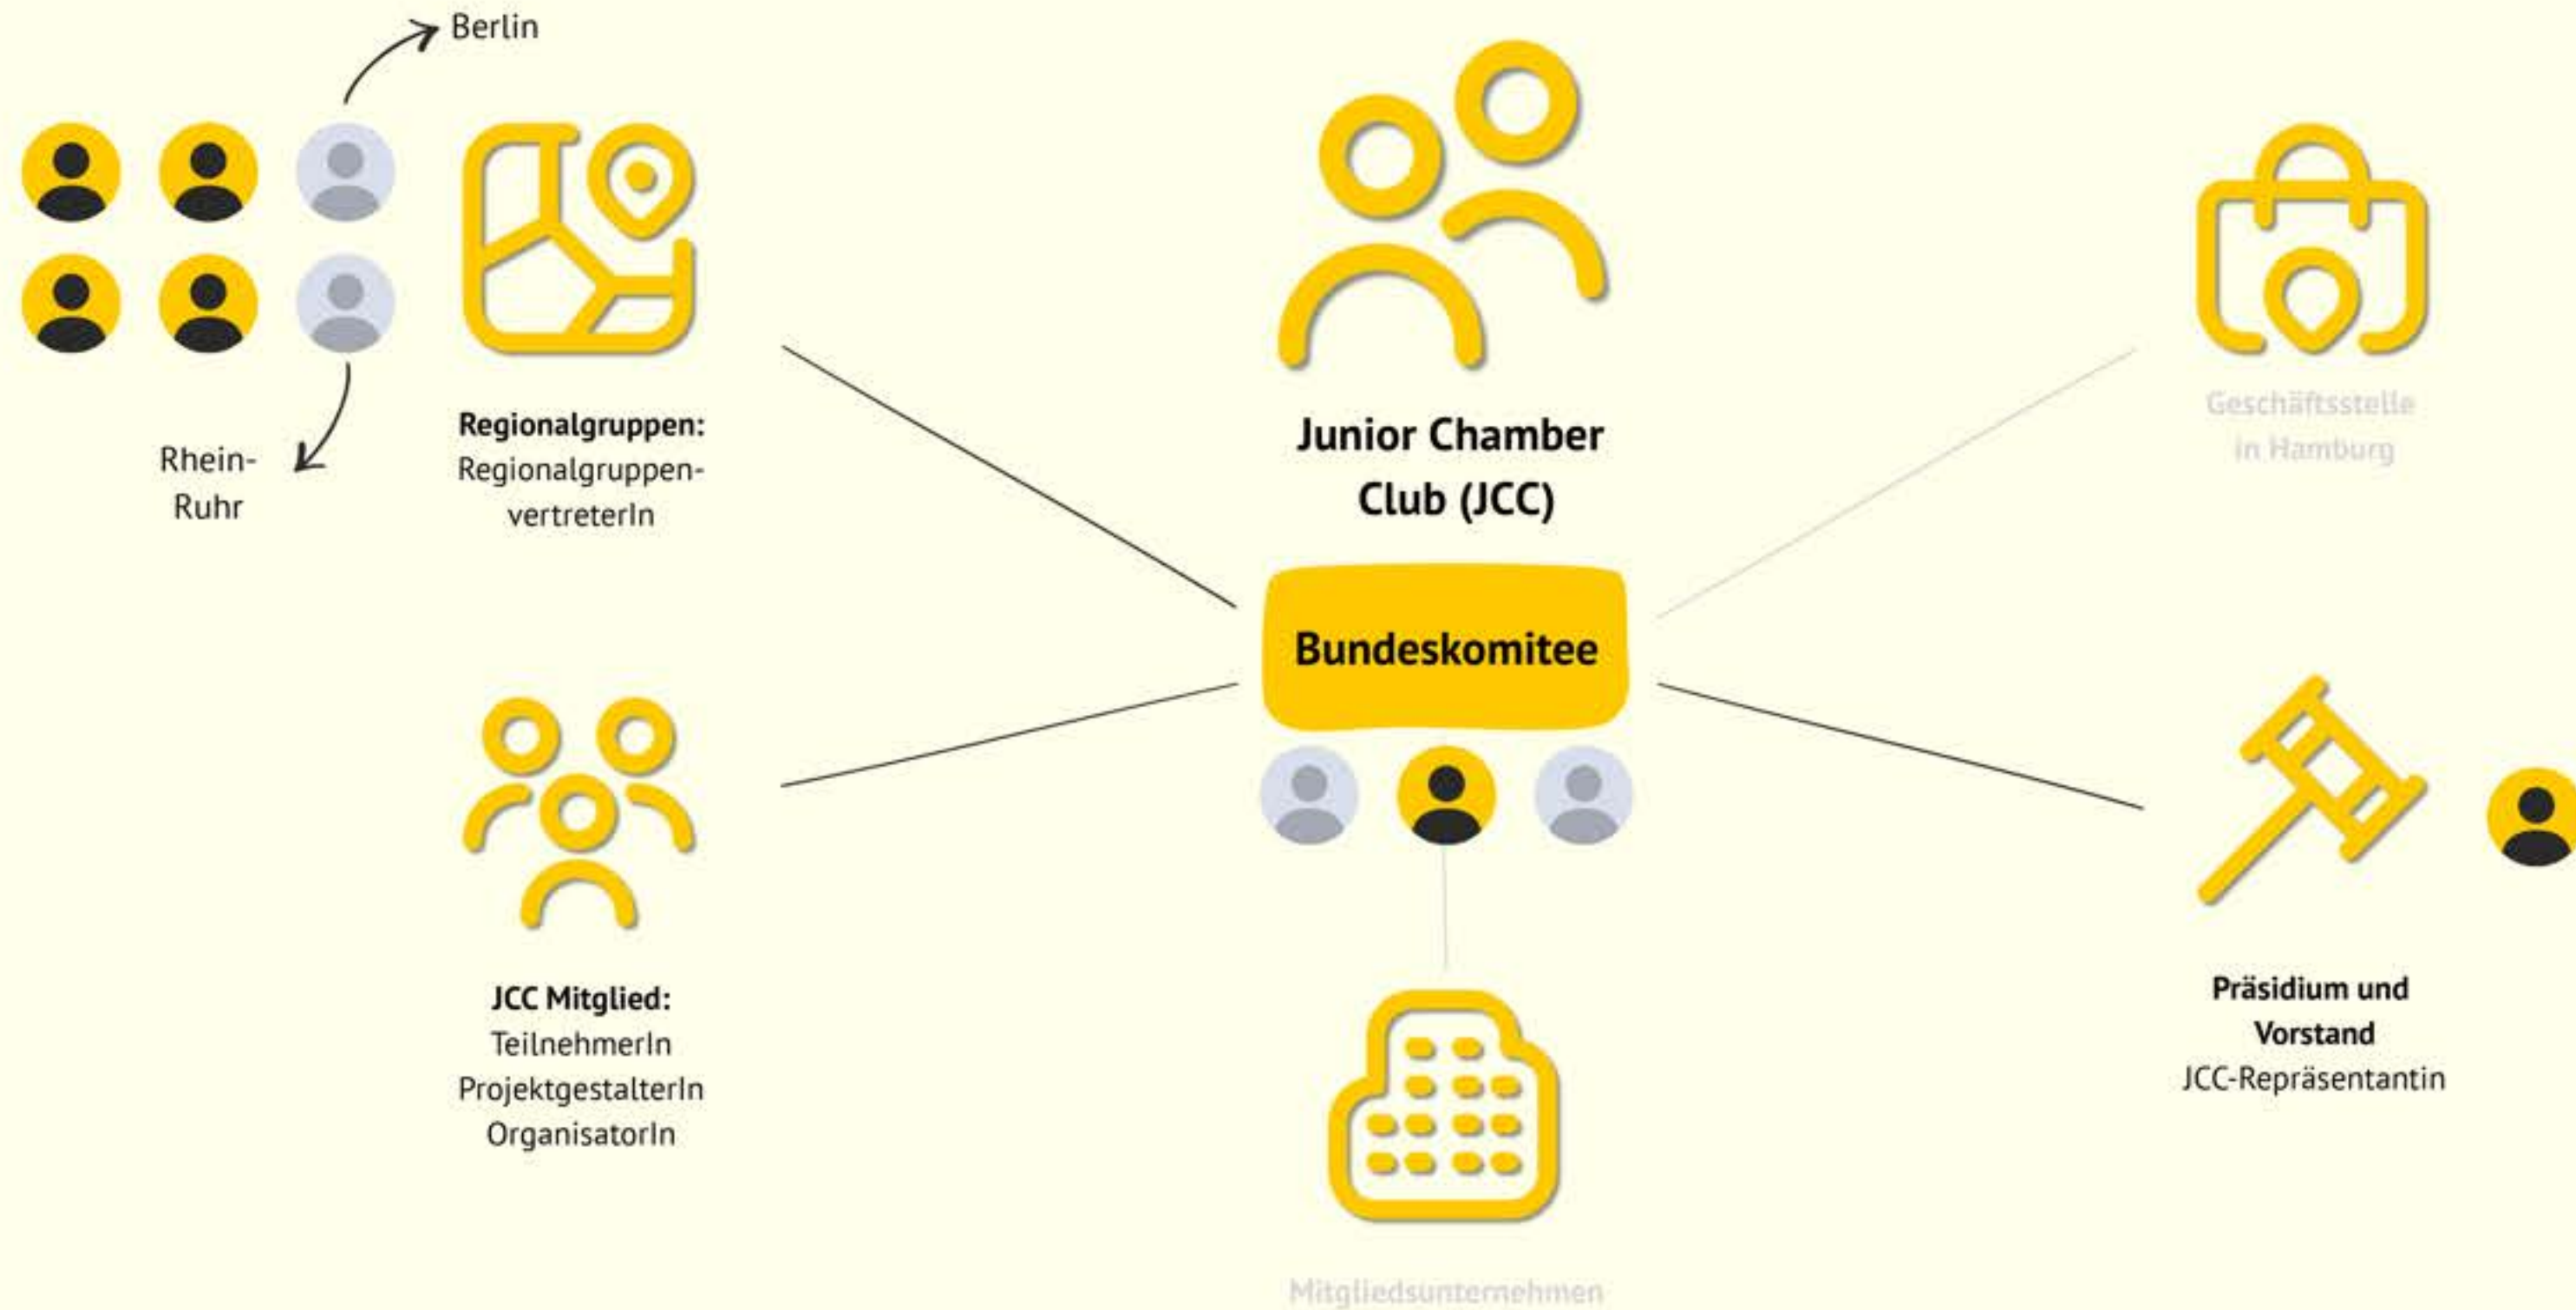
Berlin

Rhein-Ruhr

**Regionalgruppen:** Regionalgruppenvertreterln

Junior Chamber Club (JCC)

Geschäftsstelle in Hamburg

Bundeskomitee

**JCC Mitglied:** Teilnehmerln Projektgestalterln Organisatorln

**Präsidium und Vorstand** JCC-Repräsentantin

Mitgliedsunternehmen